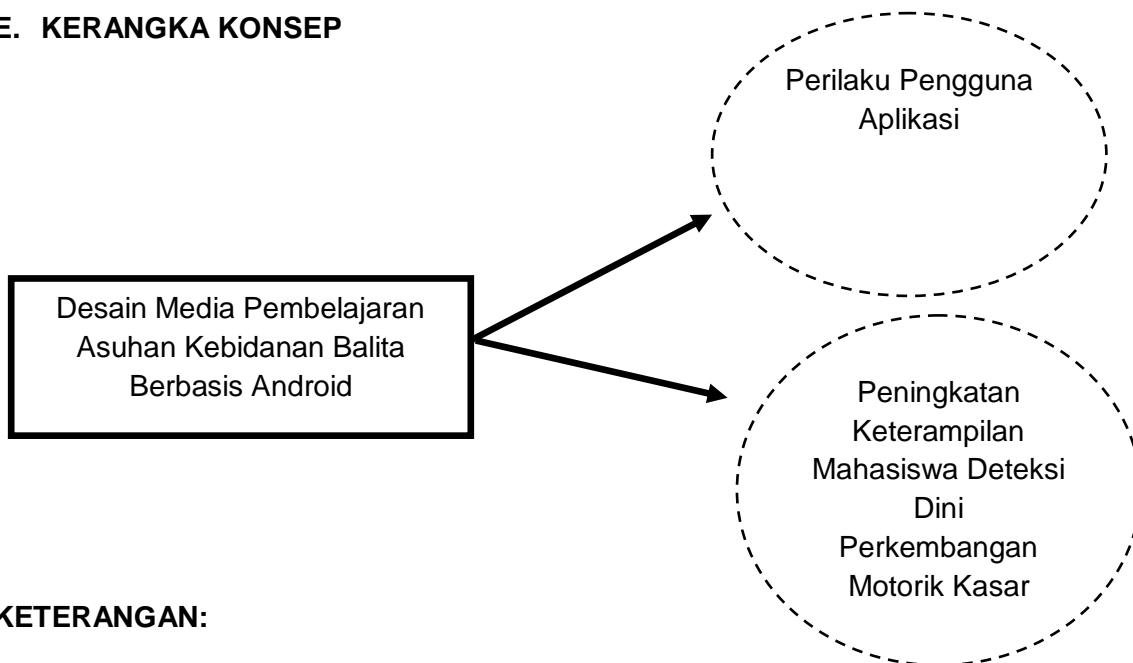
E. KERANGKA KONSEP

Perilaku Pengguna Aplikasi

Desain Media Pembelajaran Asuhan Kebidanan Balita Berbasis Android

Peningkatan Keterampilan Mahasiswa Deteksi Dini Perkembangan Motorik Kasar

KETERANGAN: